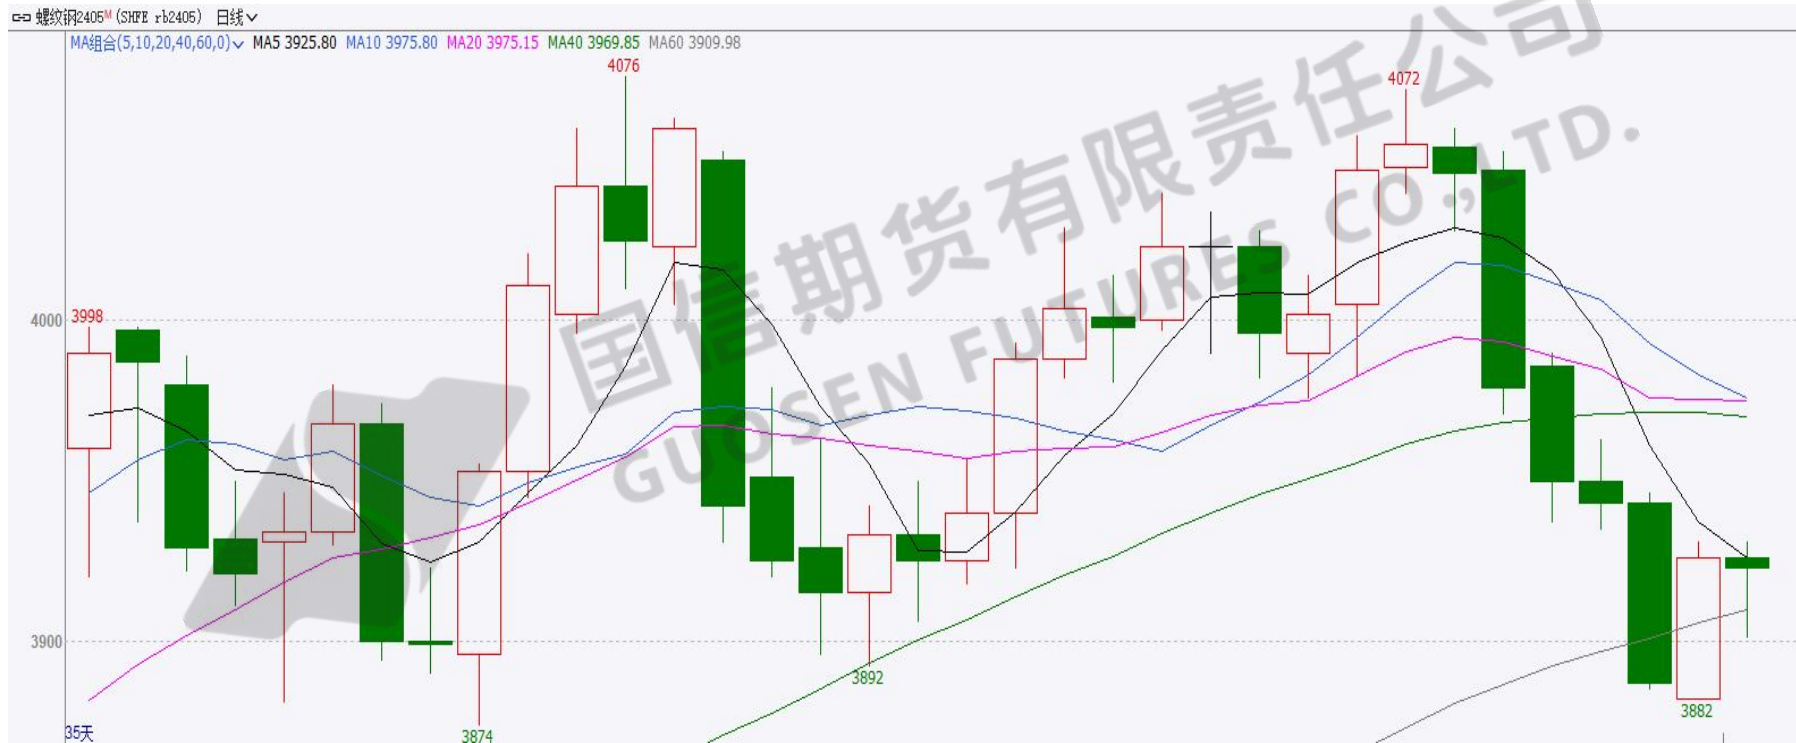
螺纹钢2405M (SHFE rb2405) 日线

MA组合(5,10,20,40,60,0) MA5 3925.80 MA10 3975.80 MA20 3975.15 MA40 3969.85 MA60 3909.98

4076

4072

3998

4000

3900

3892

3874

3882

35天

国信期货有限责任公司
GUOSEN FUTURES CO.,LTD.